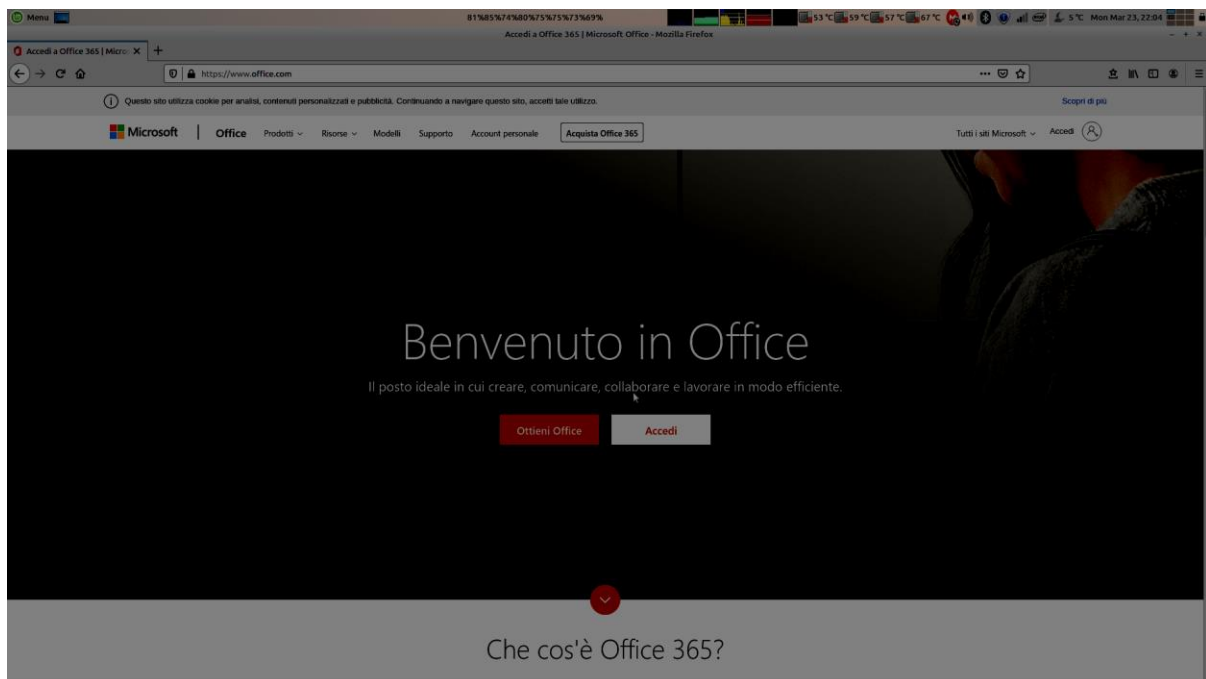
Menu

81%85%74%80%75%75%73%69%

53 °C 59 °C 57 °C 67 °C 5 °C Mon Mar 23, 22:04

Accedi a Office 365 | Microsoft Office - Mozilla Firefox

Accedi a Office 365 | Micro ×

https://www.office.com

Questo sito utilizza cookie per analisi, contenuti personalizzati e pubblicità. Continuando a navigare questo sito, accetti tale utilizzo.

Scopri di più

Microsoft | Office Prodotti Risorse Modelli Supporto Account personale Acquista Office 365

Tutti i siti Microsoft Accedi

Benvenuto in Office

Il posto ideale in cui creare, comunicare, collaborare e lavorare in modo efficiente.

Ottieni Office

Accedi

Che cos'è Office 365?